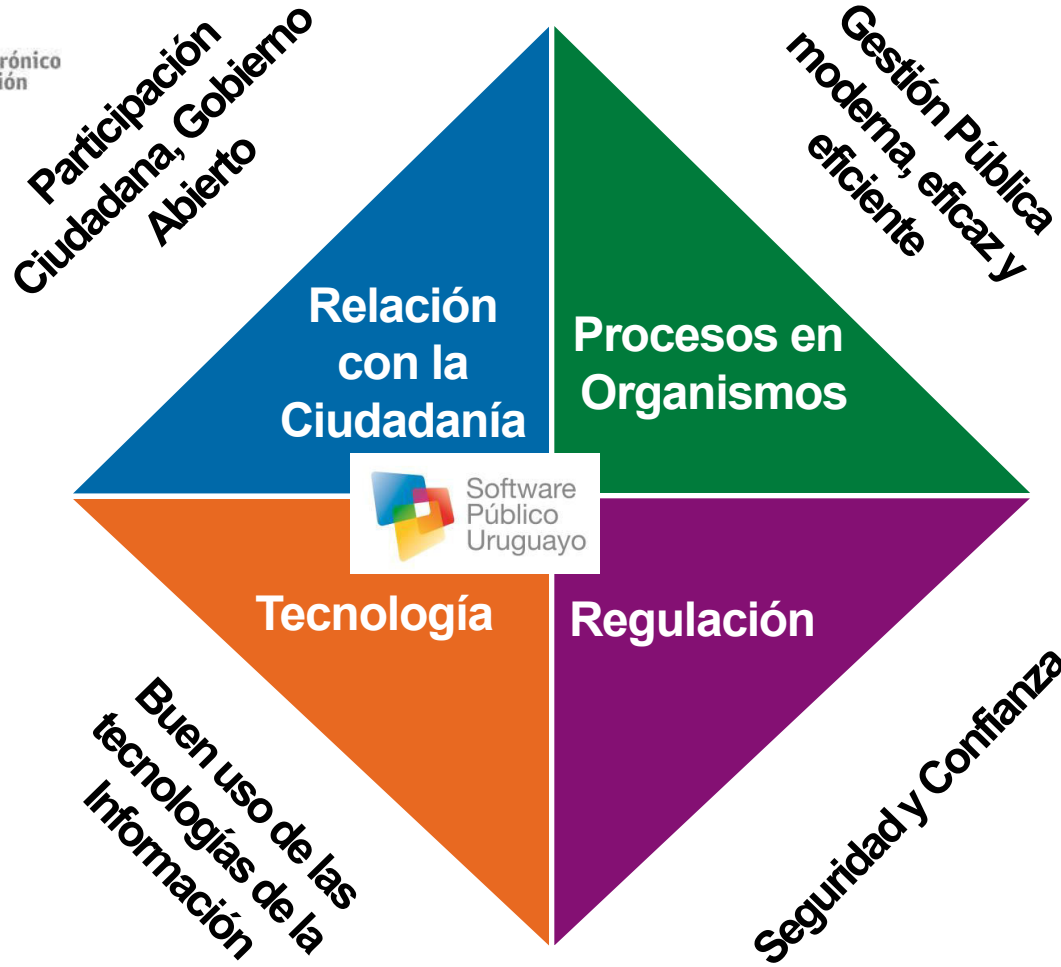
rónico
ión

Participación Ciudadana, Gobierno Abierto

Gestión Pública moderna, eficaz y eficiente

Relación con la Ciudadanía

Procesos en Organismos

Software Público Uruguayo

Tecnología

Regulación

Buen uso de las tecnologías de la Información

Seguridad y Confianza